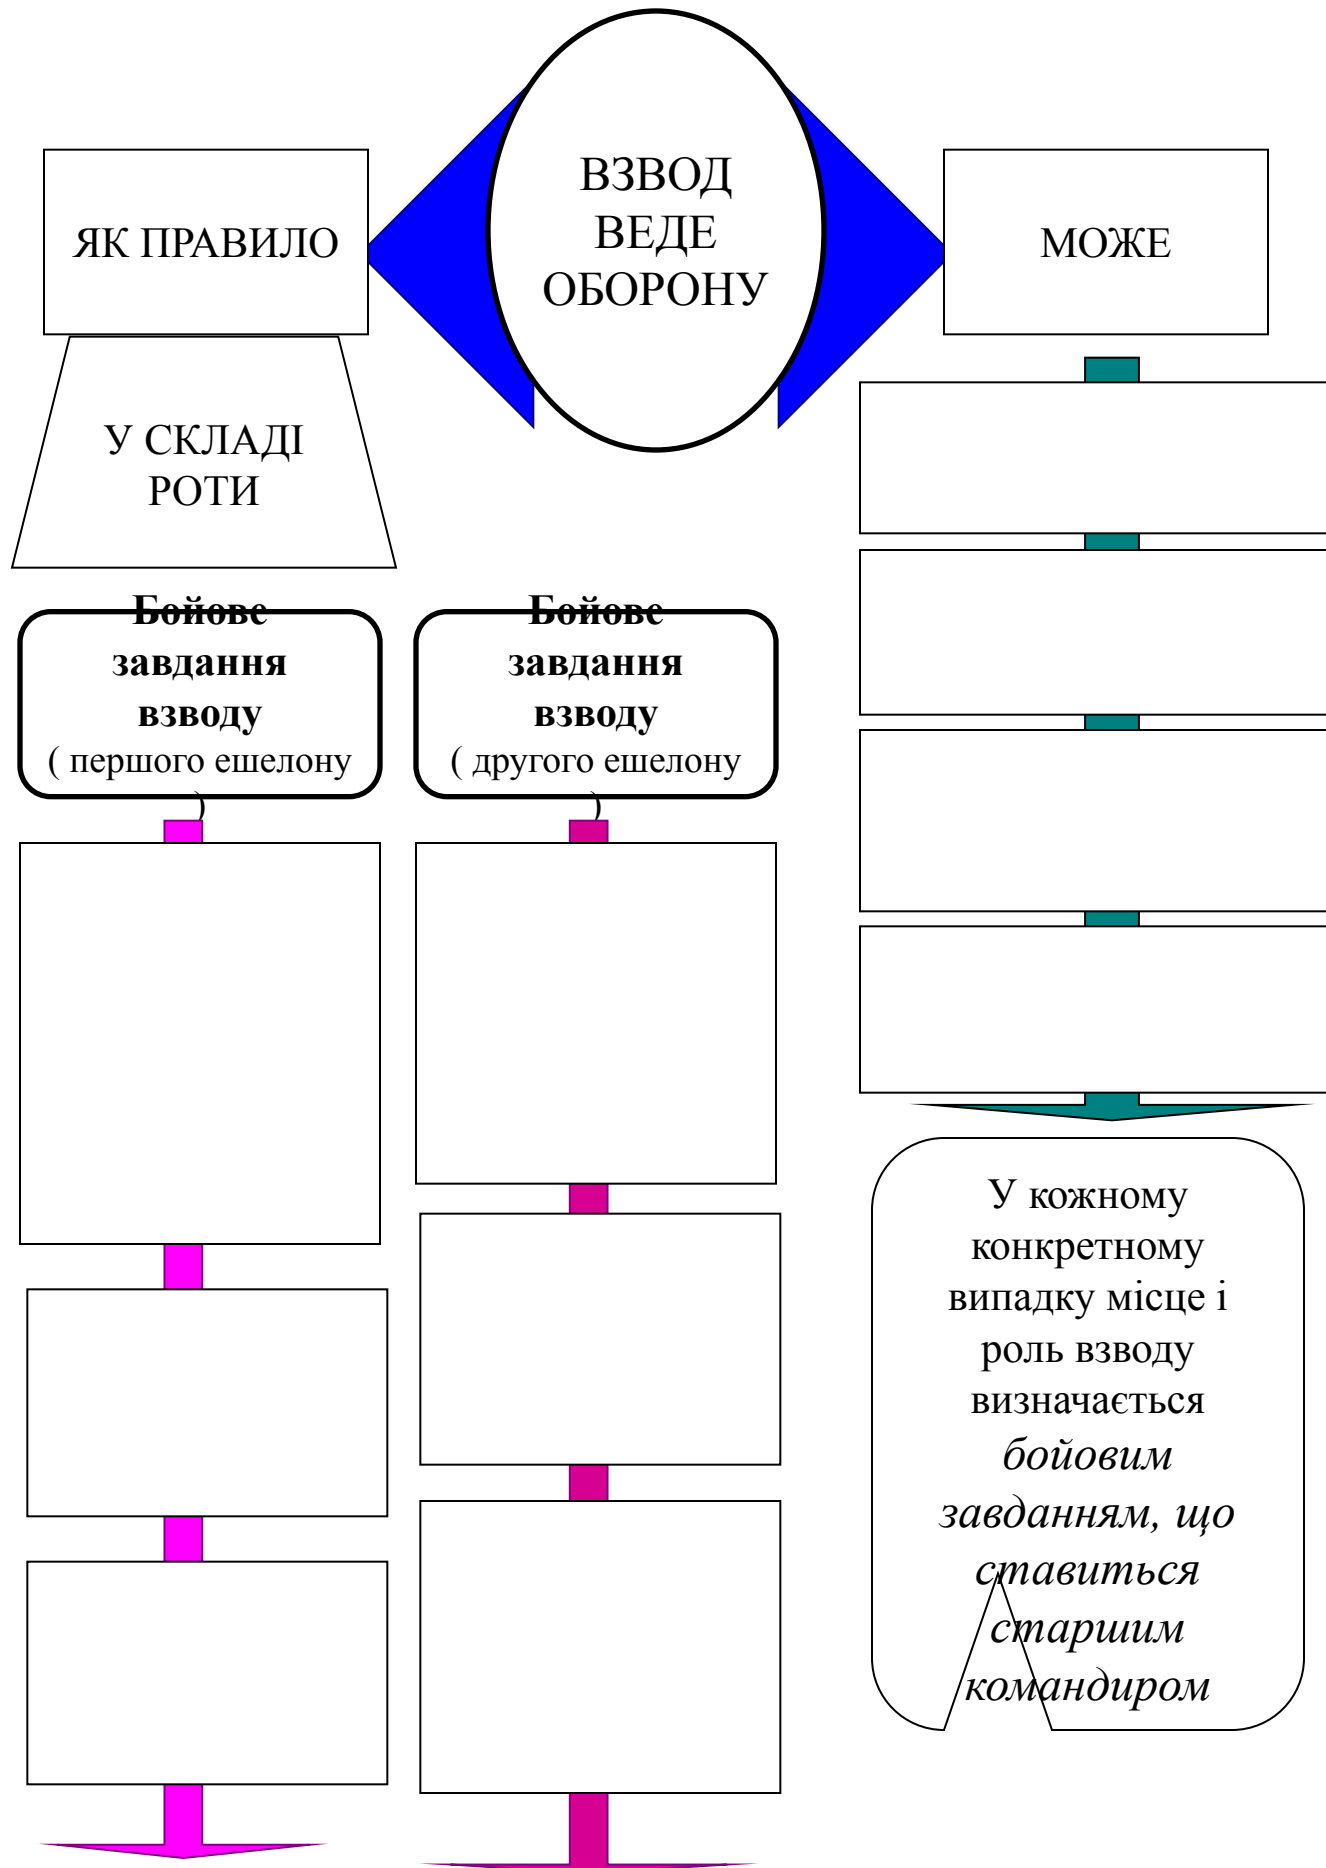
ВЗВОД ВЕДЕ ОБОРОНУ

ЯК ПРАВИЛО

МОЖЕ

У СКЛАДІ РОТИ

**Бойове завдання взводу**
( першого ешелону )

**Бойове завдання взводу**
( другого ешелону )

У кожному конкретному випадку місце і роль взводу визначається *бойовим завданням, що ставиться старшим командиром*